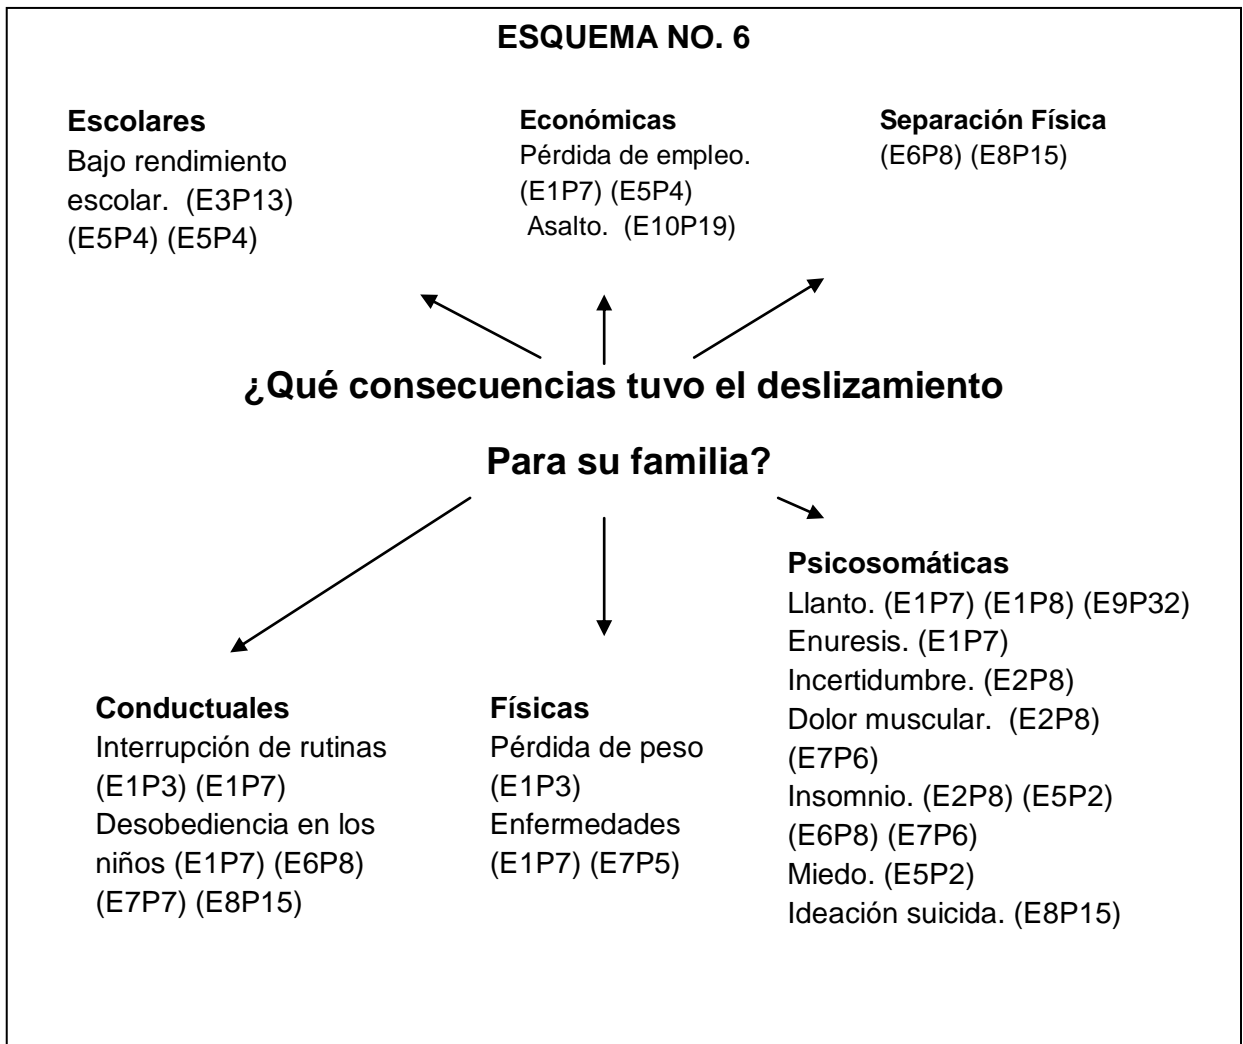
ESQUEMA NO. 6

Escolares
Bajo rendimiento escolar. (E3P13) (E5P4) (E5P4)

Económicas
Pérdida de empleo. (E1P7) (E5P4)
Asalto. (E10P19)

Separación Física
(E6P8) (E8P15)

¿Qué consecuencias tuvo el deslizamiento

Para su familia?

Conductuales
Interrupción de rutinas (E1P3) (E1P7)
Desobediencia en los niños (E1P7) (E6P8) (E7P7) (E8P15)

Físicas
Pérdida de peso (E1P3)
Enfermedades (E1P7) (E7P5)

Psicosomáticas
Llanto. (E1P7) (E1P8) (E9P32)
Enuresis. (E1P7)
Incertidumbre. (E2P8)
Dolor muscular. (E2P8) (E7P6)
Insomnio. (E2P8) (E5P2) (E6P8) (E7P6)
Miedo. (E5P2)
Ideación suicida. (E8P15)